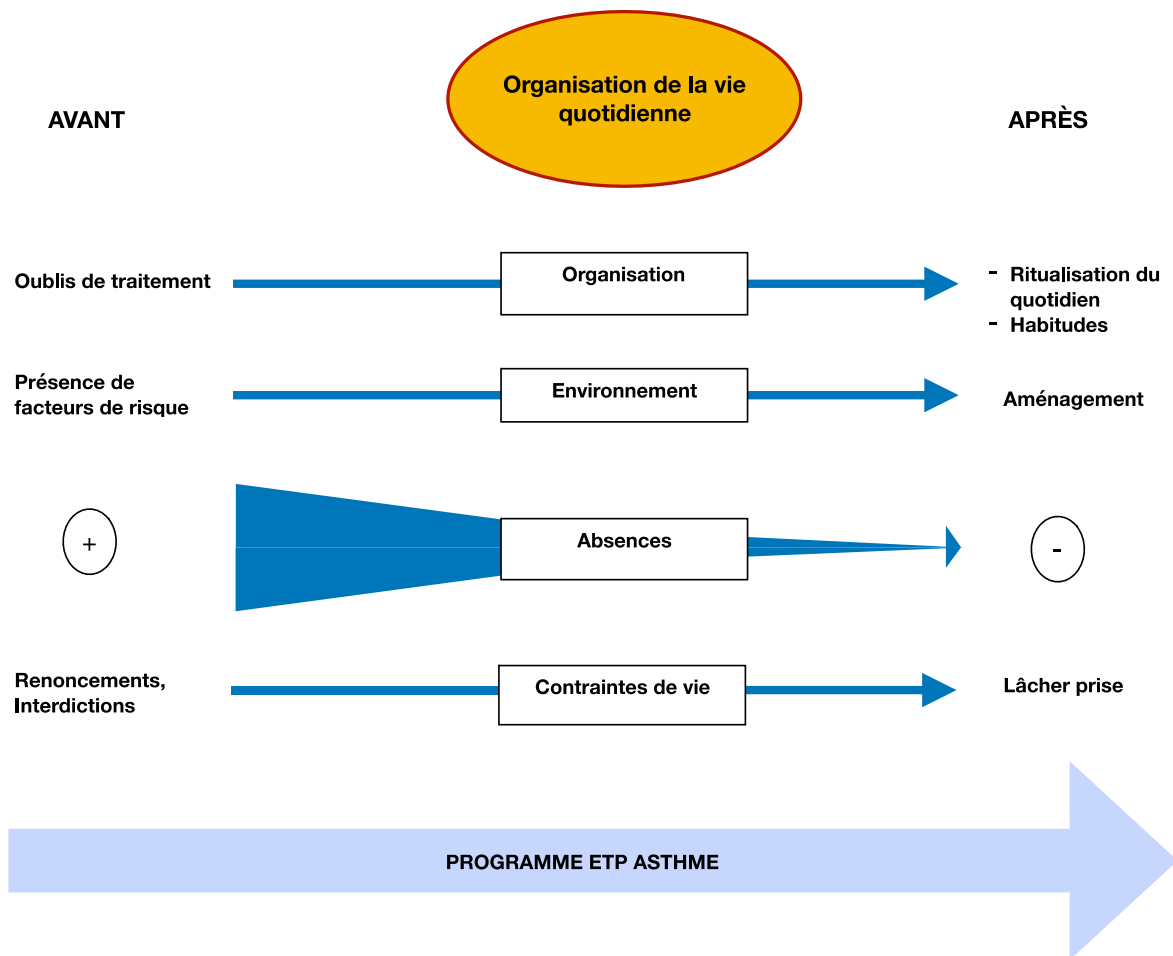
Organisation de la vie quotidienne

AVANT

APRÈS

Oublis de traitement

Organisation

- Ritualisation du quotidien
- Habitudes

Présence de facteurs de risque

Environnement

Aménagement

+

Absences

-

Renoncements, Interdictions

Contraintes de vie

Lâcher prise

PROGRAMME ETP ASTHME